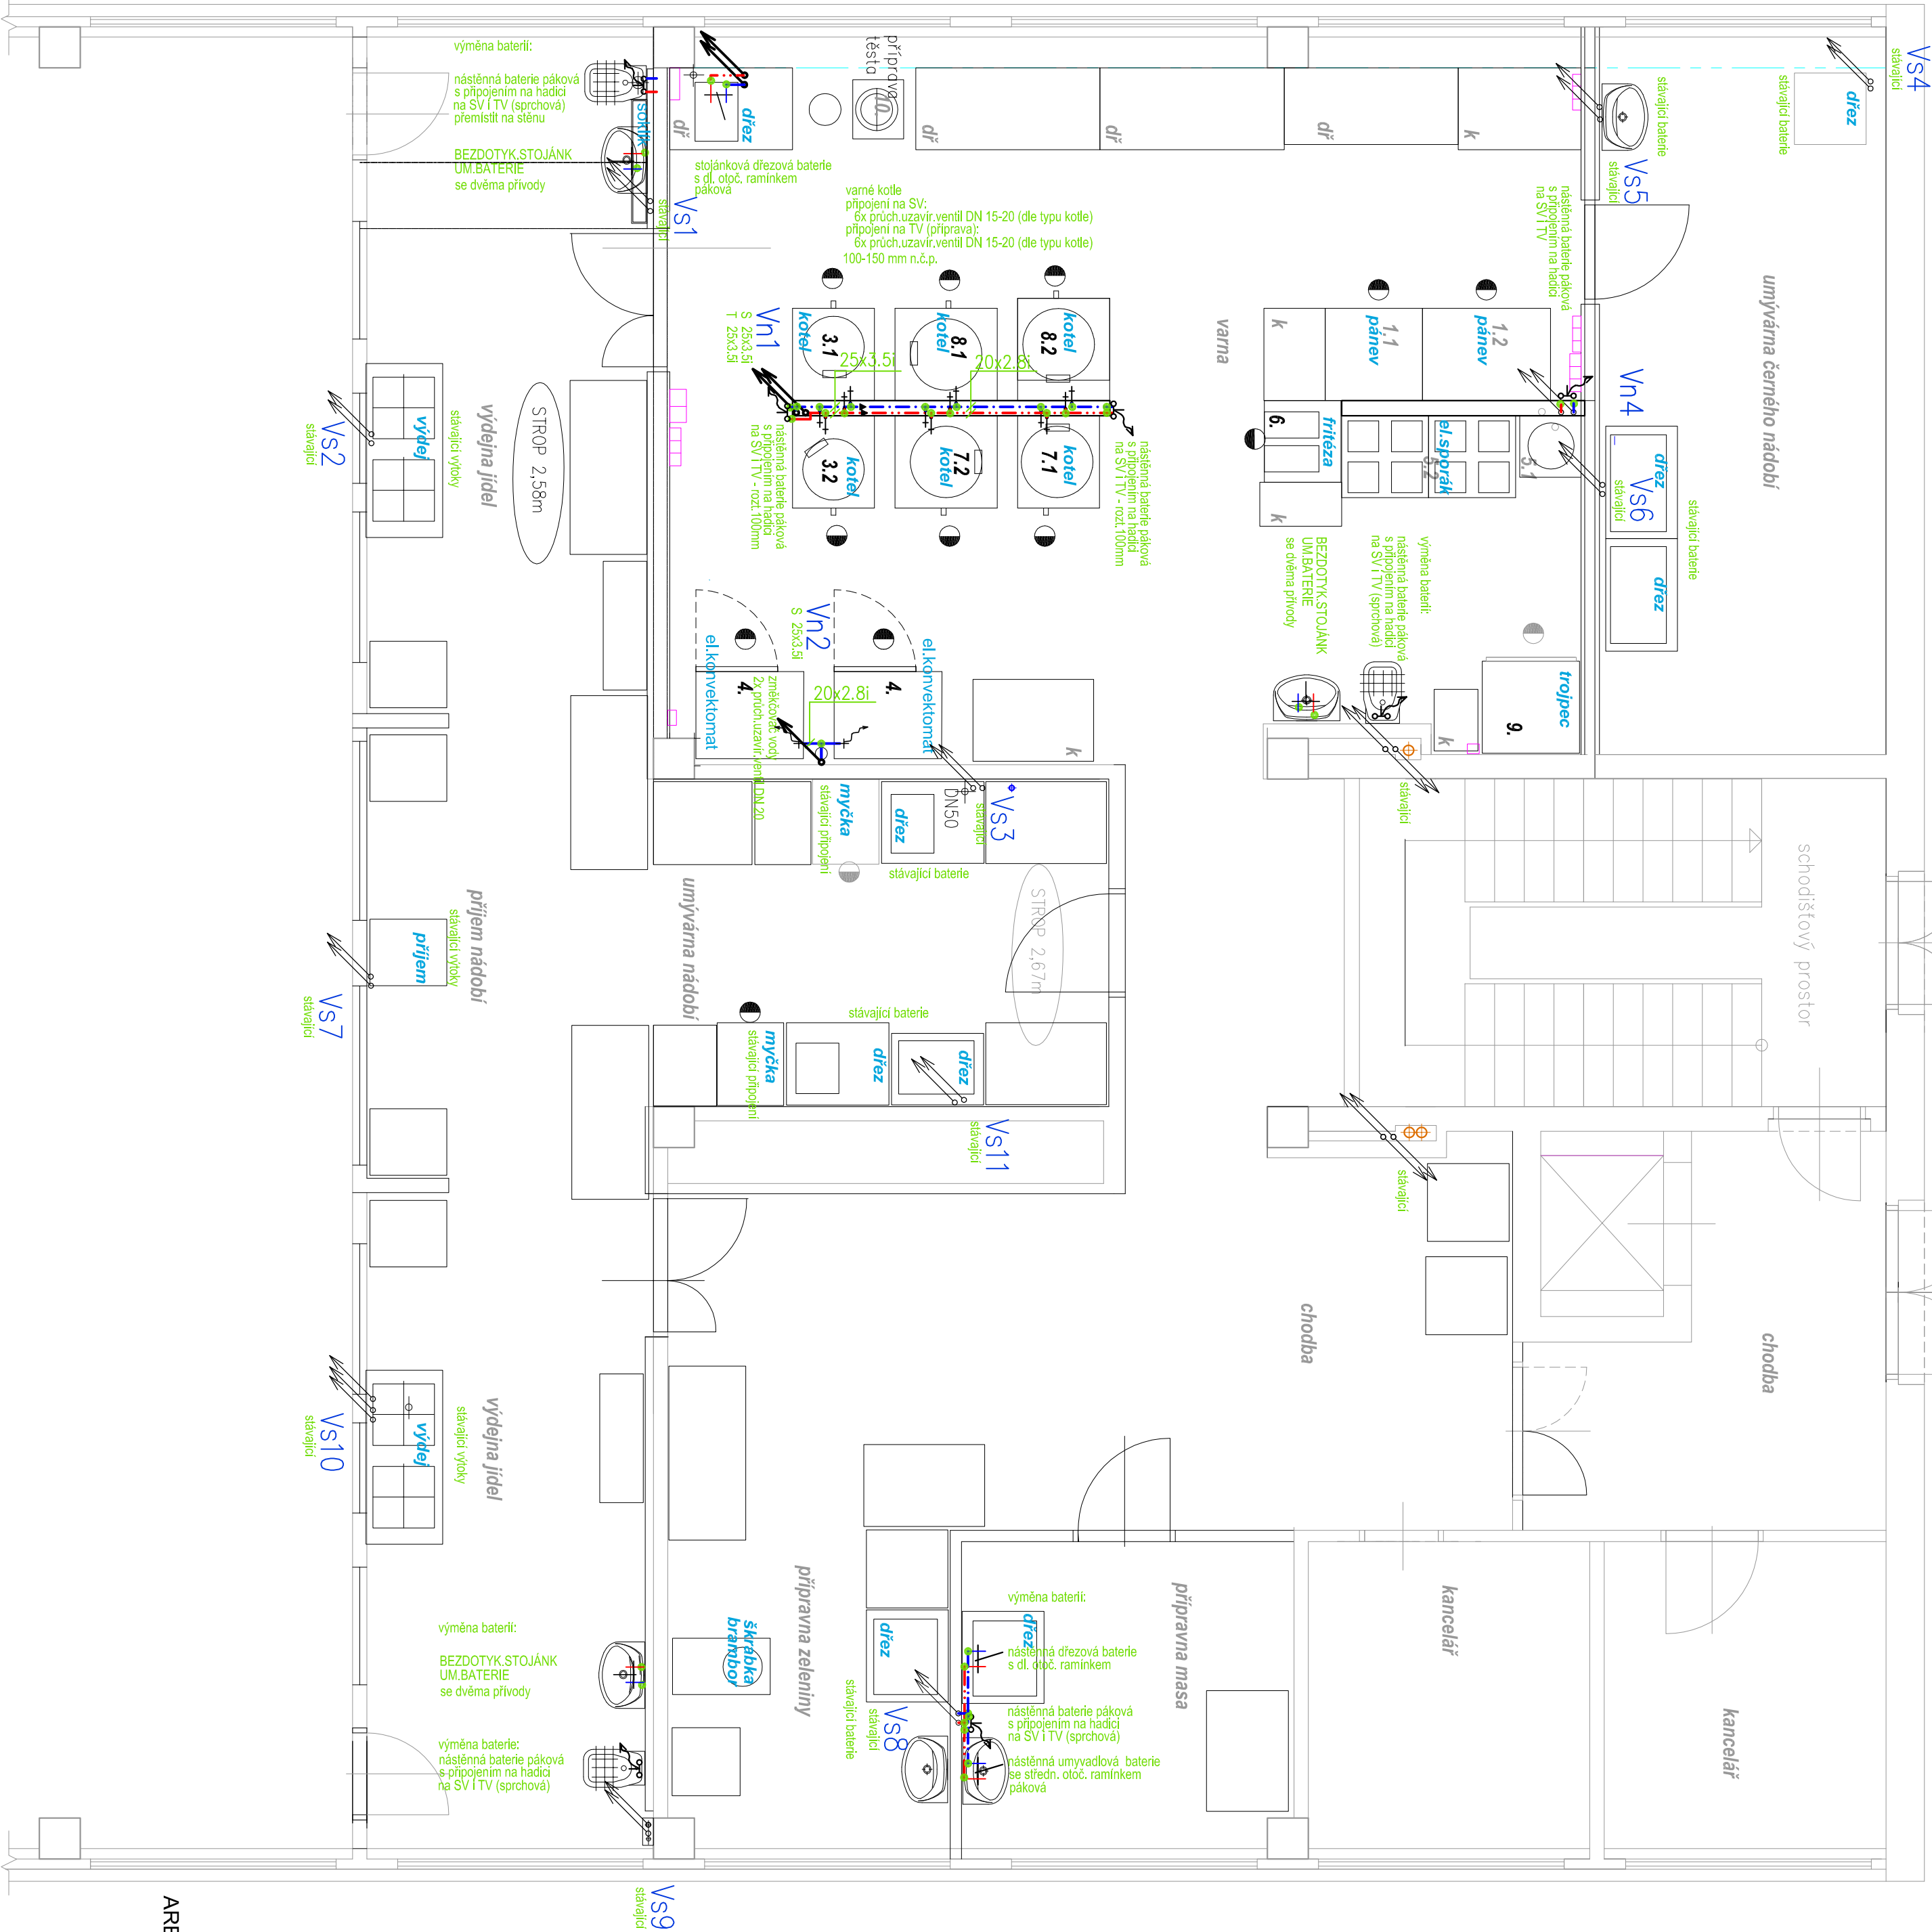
výměna baterií:

nástěnná baterie páková s připojením na hadici na SV i TV (sprchová) přemístit na stěnu

BEZDOTYK.STOJÁNK UM.BATERIE se dvěma přívody

sohlik

stávající

Vs1

dř

dřez

stojánková dřezová baterie s dl. otoč. raménkem páková

příprava těsta

10.

dř

dř

dř

k

Vs4
stávající

dřez

stávající baterie

stávající baterie

Vs5
stávající

nástěnná baterie páková s připojením na hadici na SV i TV

varné kotle
připojení na SV:
6x prům.uzavír.ventil DN 15-20 (dle typu kotle)
připojení na TV (příprava):
6x prům.uzavír.ventil DN 15-20 (dle typu kotle)
100-150 mm n.č.p.

Vn1
S 25x3,5i
T 25x3,5i

kotel 3.1

kotel 8.1

kotel 8.2

25x3,5i

20x2,8i

kotel 3.2

kotel 7.2

kotel 7.1

nástěnná baterie páková s připojením na hadici na SV i TV - rozt.100mm

nástěnná baterie páková s připojením na hadici na SV i TV - rozt.100mm

varna

k

1.1 pánev

1.2 pánev

Vn4

umývárna černého nádobí

6.

fritéza

el.sporák

5.2

5.1

k

dřez

Vs6
stávající

stávající baterie

dřez

BEZDOTYK.STOJÁNK UM.BATERIE se dvěma přívody

výměna baterií:
nástěnná baterie páková s připojením na hadici na SV i TV (sprchová)

trojpec

9.

k

stávající

Vs2
stávající

výdej

stávající výtoky

výdejna jídel

STROP 2,58m

Vn2
S 25x3,5i

el.konvektomat

4.

změkčování vody
2x prům.uzavír.ventil DN 20

20x2,8i

4.

el.konvektomat

k

myčka
stávající připojení

dřez

DN50

Vs3
stávající

stávající baterie

STROP 2,67m

schodišťový prostor

příjem nádobí

stávající výtoky

příjem

Vs7
stávající

umývárna nádobí

stávající baterie

myčka
stávající připojení

dřez

dřez

Vs11
stávající

stávající

chodba

chodba

Vs10
stávající

výdej

stávající výtoky

výdejna jídel

výměna baterií:

BEZDOTYK.STOJÁNK UM.BATERIE se dvěma přívody

výměna baterie:
nástěnná baterie páková s připojením na hadici na SV i TV (sprchová)

škrabka brambor

příprava zeleniny

dřez

stávající baterie

Vs8
stávající

výměna baterií:

dřez

nástěnná dřezová baterie s dl. otoč. raménkem

nástěnná baterie páková s připojením na hadici na SV i TV (sprchová)

nástěnná umyvadlová baterie se středn. otoč. raménkem páková

příprava masa

kancelář

kancelář

Vs9
stávající

ARE